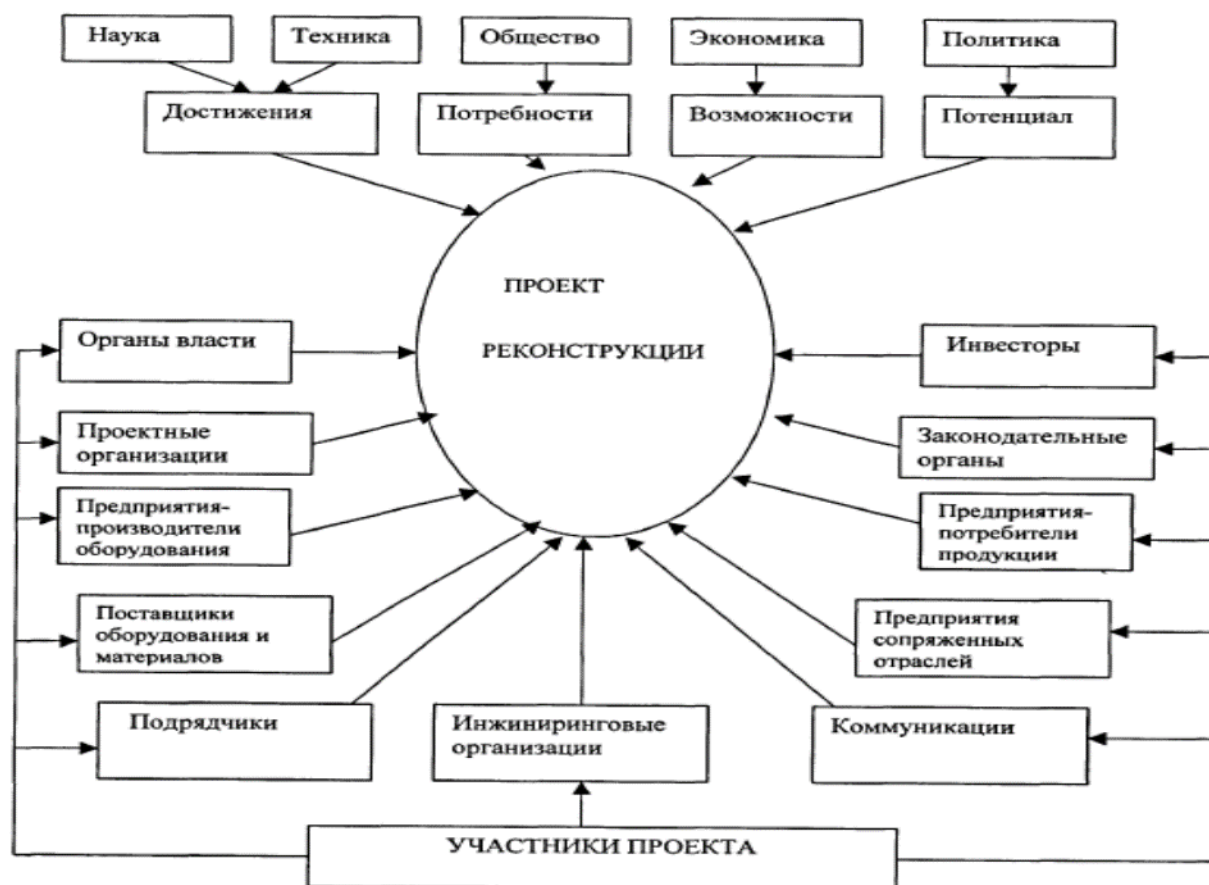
Наука

Техника

Общество

Экономика

Политика

Достижения

Потребности

Возможности

Потенциал

ПРОЕКТ

РЕКОНСТРУКЦИИ

Органы власти

Инвесторы

Проектные организации

Законодательные органы

Предприятия-производители оборудования

Предприятия-потребители продукции

Поставщики оборудования и материалов

Предприятия сопряженных отраслей

Подрядчики

Инжиниринговые организации

Коммуникации

УЧАСТНИКИ ПРОЕКТА